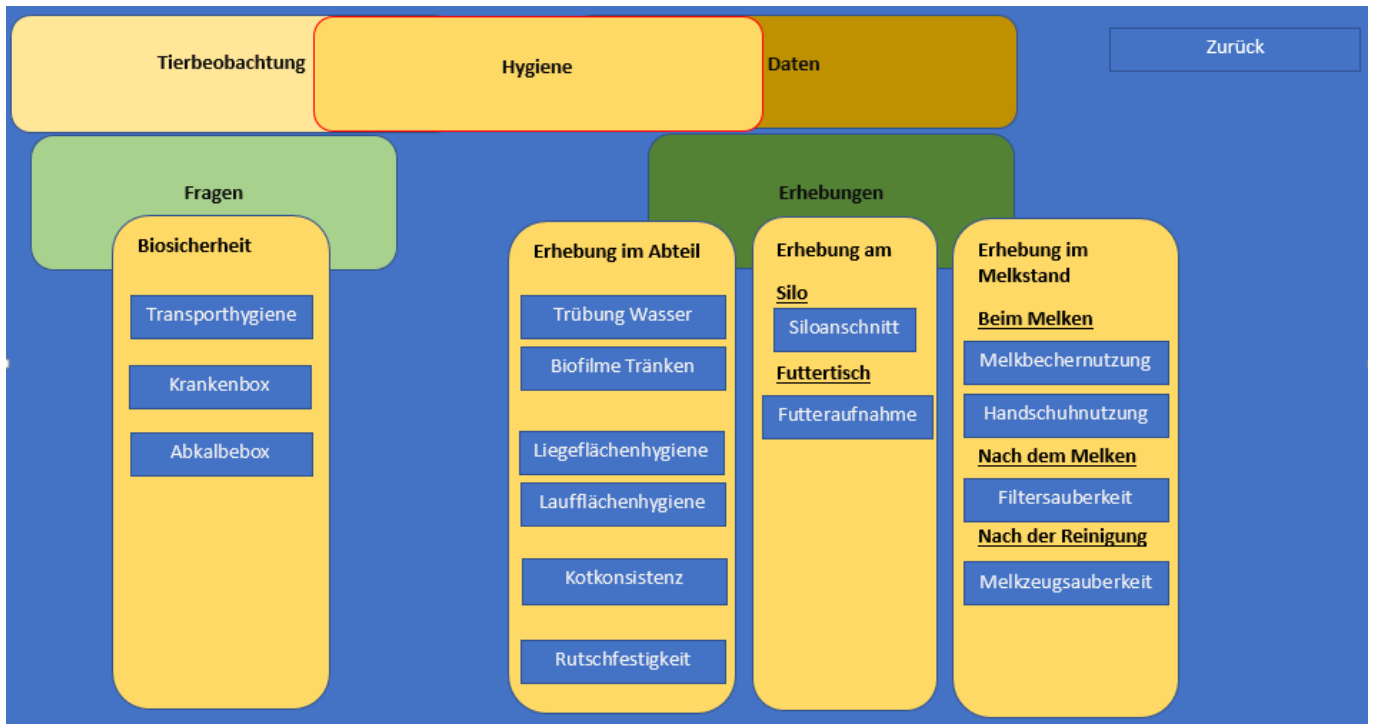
Tierbeobachtung

Hygiene

Daten

Zurück

Fragen

Erhebungen

Biosicherheit

Transporthygiene

Krankenbox

Abkalbebox

Erhebung im Abteil

Trübung Wasser

Biofilme Tränken

Liegeflächenhygiene

Laufflächenhygiene

Kotkonsistenz

Rutschfestigkeit

Erhebung am

Silo

Siloanschnitt

Futtertisch

Futteraufnahme

Erhebung im Melkstand

Beim Melken

Melkbechernutzung

Handschuhnutzung

Nach dem Melken

Filtersauberkeit

Nach der Reinigung

Melkzeugsauberkeit